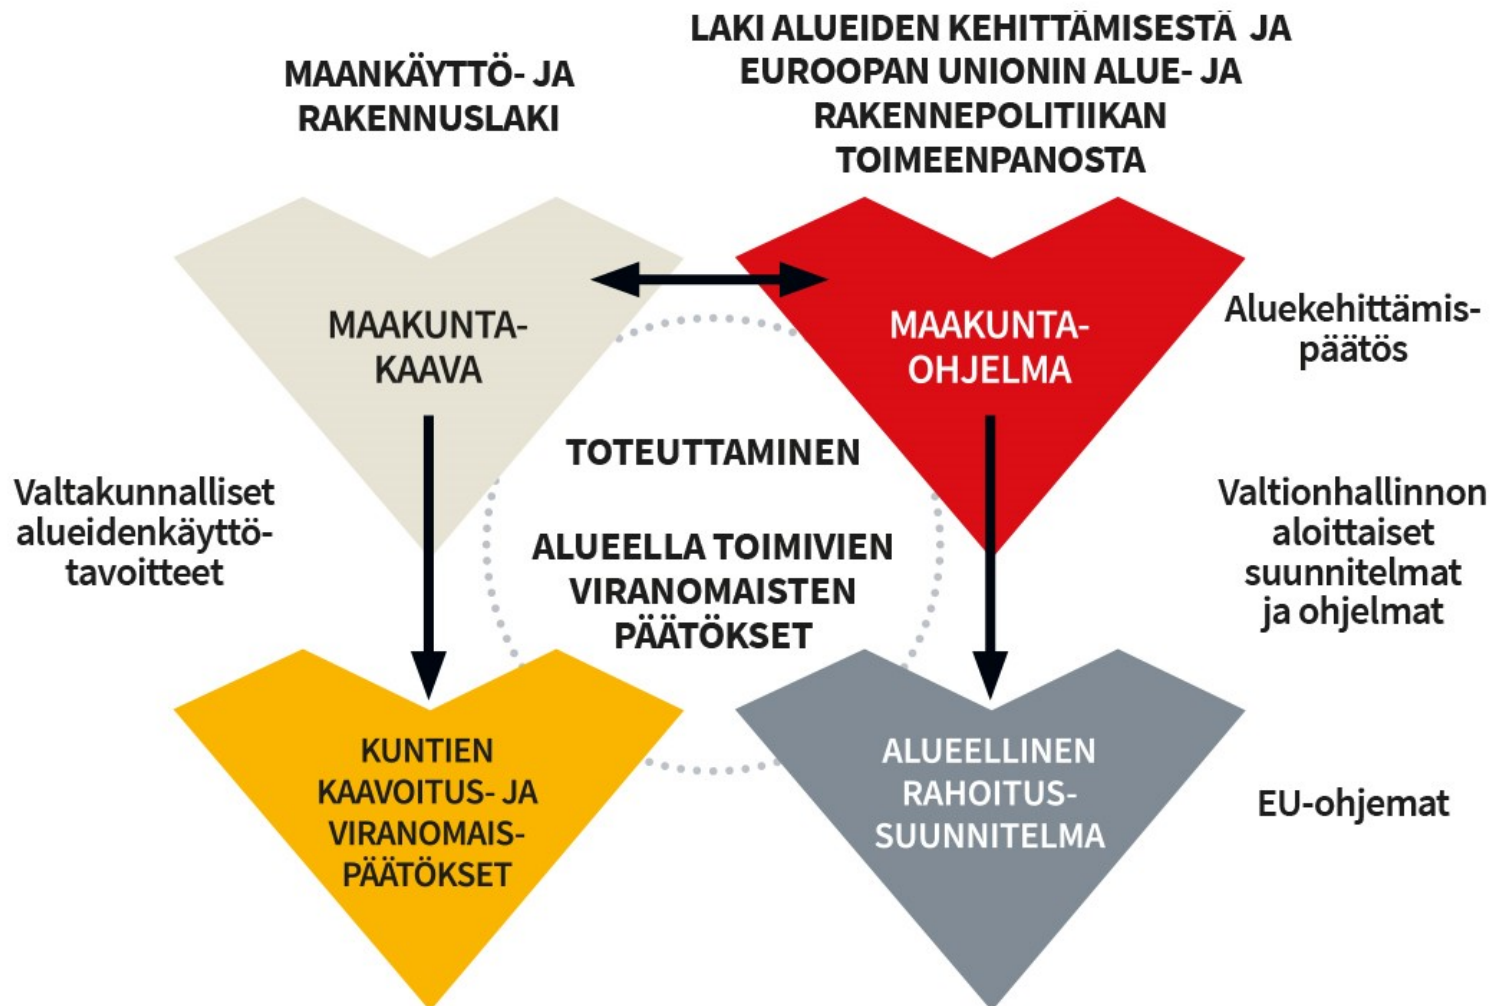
MAANKÄYTTÖ- JA RAKENNUSLAKI

LAKI ALUEIDEN KEHITTÄMISESTÄ JA EUROOPAN UNIONIN ALUE- JA RAKENNEPOLITIIKAN TOIMEENPANOSTA

MAAKUNTA-KAAVA

MAAKUNTA-OHJELMA

Aluekehittämis-päätös

TOTEUTTAMINEN

ALUEELLA TOIMIVIEN VIRANOMAISTEN PÄÄTÖKSET

Valtakunnalliset alueidenkäyttö-tavoitteet

Valtionhallinnon aloittaiset suunnitelmat ja ohjelmat

KUNTIEN KAAVOITUS- JA VIRANOMAIS-PÄÄTÖKSET

ALUEELLINEN RAHOITUS-SUUNNITELMA

EU-ohjemat